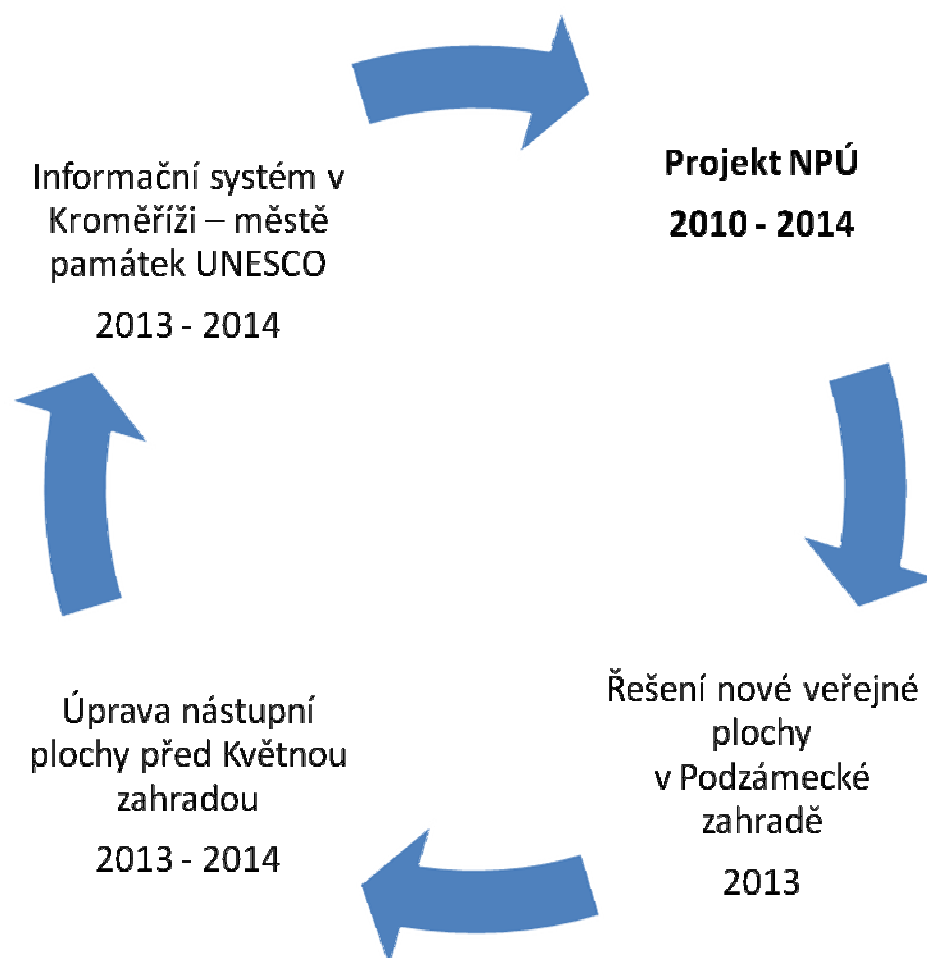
Projekt NPÚ

2010 - 2014

Řešení nové veřejné plochy v Podzámecké zahradě

2013

Úprava nástupní plochy před Květnou zahradou

2013 - 2014

Informační systém v Kroměříži – městě památek UNESCO

2013 - 2014